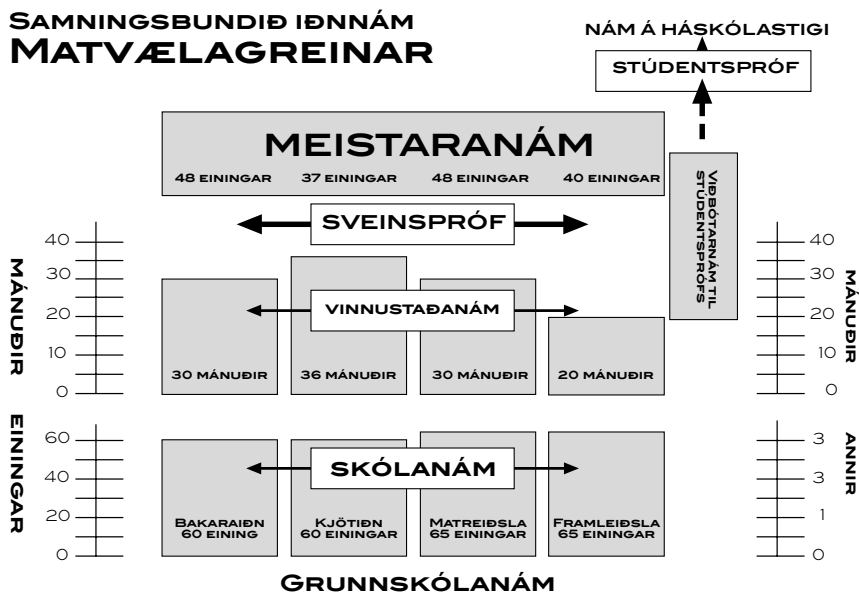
Samningsbundið iðnnám
Matvælagreinar

NÁM Á HÁSKÓLASTIGI

STÚDENTSPRÓF

MEISTARANÁM

48 EININGAR 37 EININGAR 48 EININGAR 40 EININGAR

VIÐBÓTARNÁM TIL STÚDENTSPRÓFS

SVEINSPRÓF

MÁNUÐIR

40
30
20
10
0

VINNUSTAÐANÁM

30 MÁNUÐIR 36 MÁNUÐIR 30 MÁNUÐIR 20 MÁNUÐIR

MÁNUÐIR

40
30
20
10
0

EININGAR

60
40
20
0

SKÓLANÁM

Bakaraiðn 60 eining
Kjötiðn 60 einingar
Matreiðsla 65 einingar
Framleiðsla 65 einingar

ANNIR

3
3
1
0

Grunnskólanám